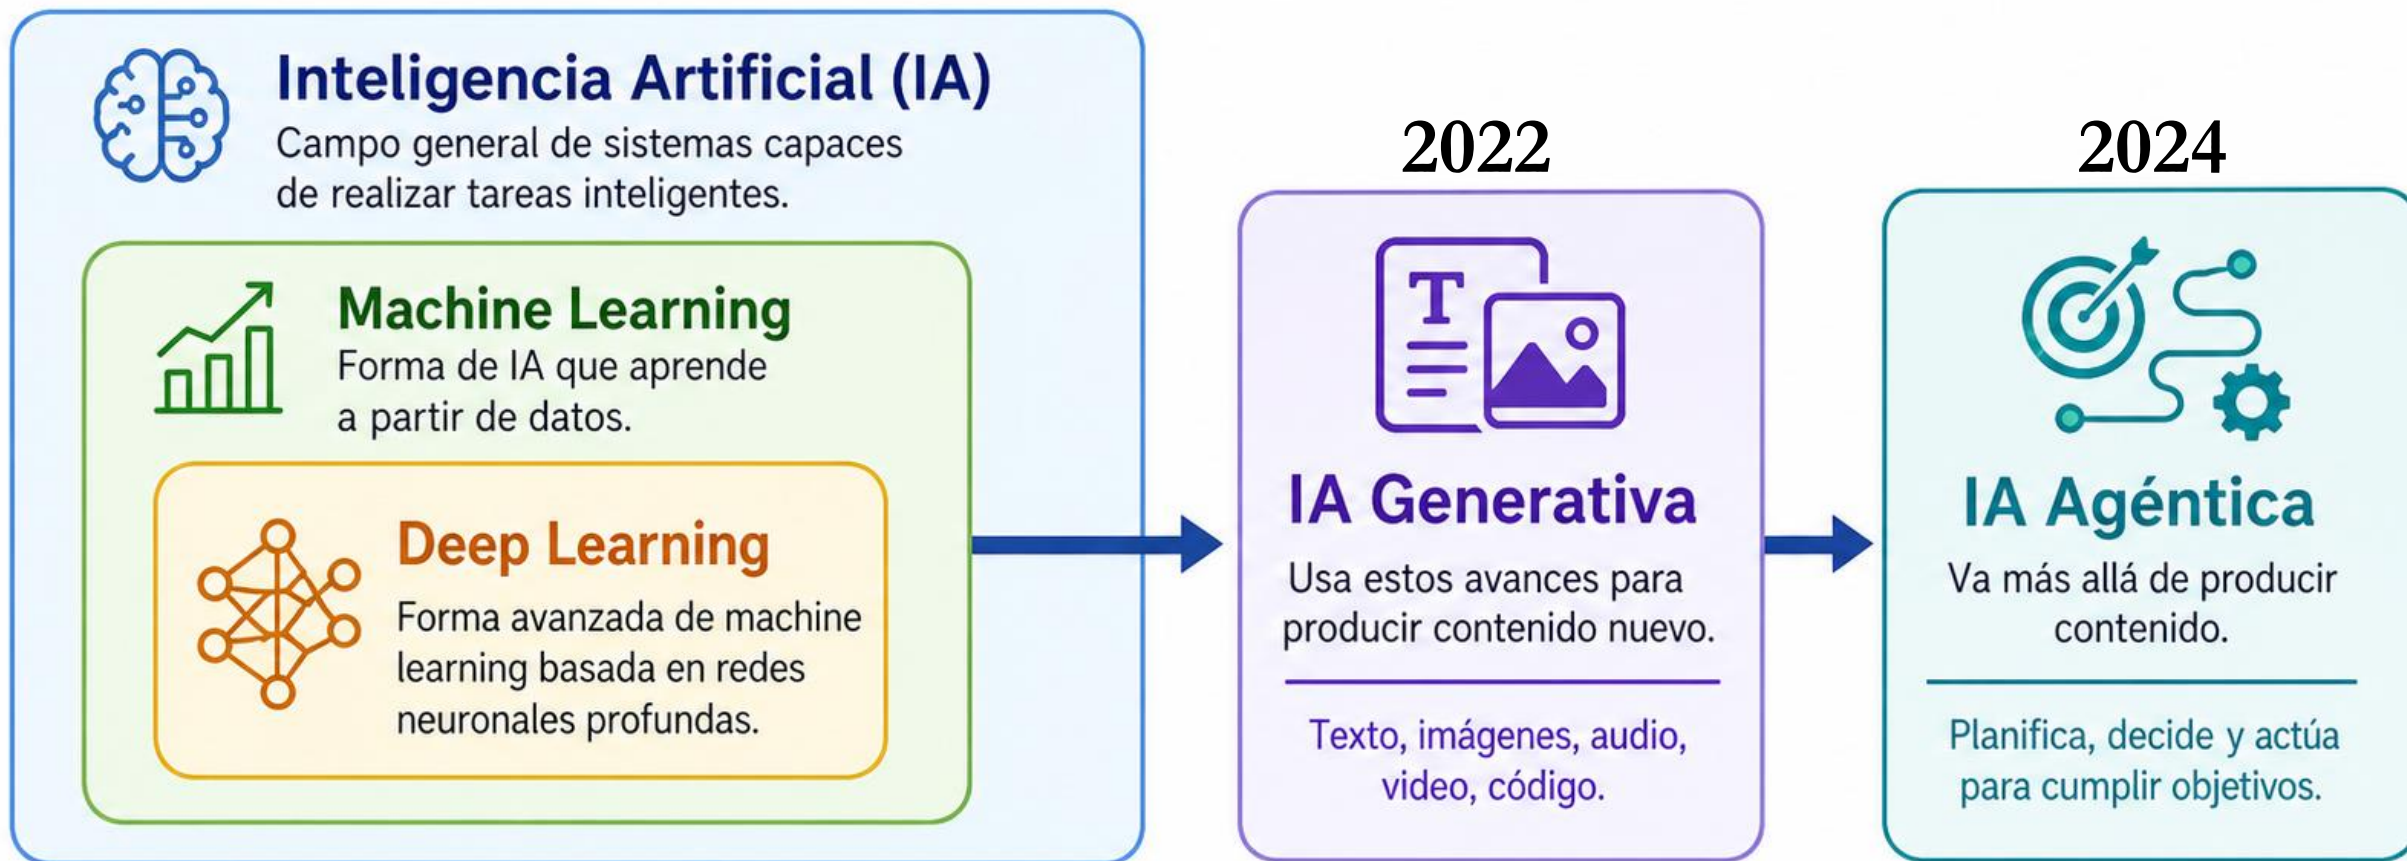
Inteligencia Artificial (IA)
Campo general de sistemas capaces de realizar tareas inteligentes.

Machine Learning
Forma de IA que aprende a partir de datos.

Deep Learning
Forma avanzada de machine learning basada en redes neuronales profundas.

2022

T

IA Generativa
Usa estos avances para producir contenido nuevo.

Texto, imágenes, audio, video, código.

2024

IA Agéntica
Va más allá de producir contenido.

Planifica, decide y actúa para cumplir objetivos.